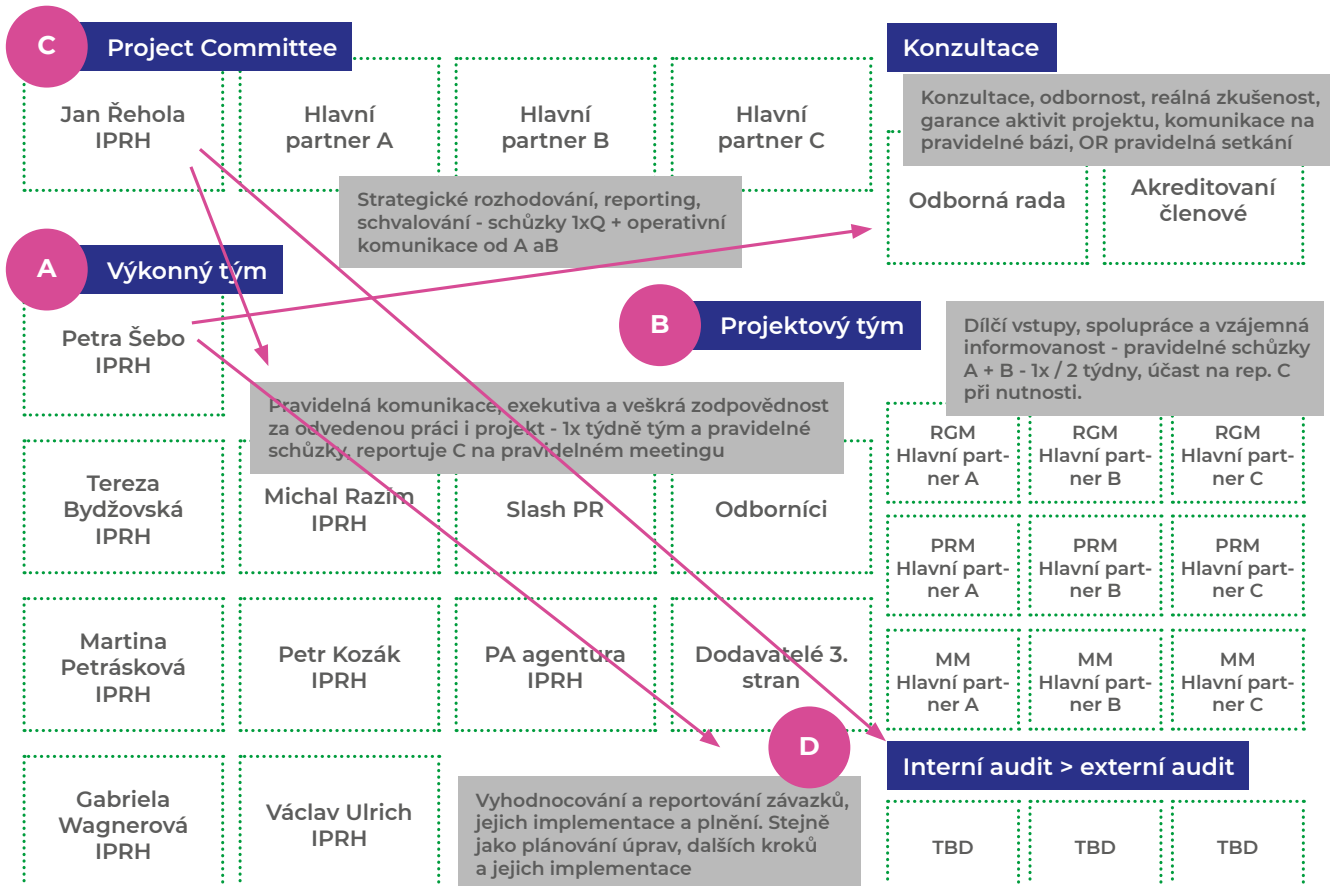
C Project Committee

Jan Řehola IPRH

Hlavní partner A

Hlavní partner B

Hlavní partner C

Konzultace

Konzultace, odbornost, reálná zkušenost, garance aktivit projektu, komunikace na pravidelné bázi, OR pravidelná setkání

Odborná rada

Akreditovaní členové

Strategické rozhodování, reporting, schvalování - schůzky 1xQ + operativní komunikace od A aB

A Výkonný tým

Petra Šebo IPRH

B Projektový tým

Dílčí vstupy, spolupráce a vzájemná informovanost - pravidelné schůzky A + B - 1x / 2 týdny, účast na rep. C při nutnosti.

Pravidelná komunikace, exekutiva a veškrá zodpovědnost za odvedenou práci i projekt - 1x týdně tým a pravidelné schůzky, reportuje C na pravidelném meetingu

RGM Hlavní partner A

RGM Hlavní partner B

RGM Hlavní partner C

Tereza Bydžovská IPRH

Michal Razim IPRH

Slash PR

Odborníci

PRM Hlavní partner A

PRM Hlavní partner B

PRM Hlavní partner C

Martina Petrásková IPRH

Petr Kozák IPRH

PA agentura IPRH

Dodavatelé 3. stran

MM Hlavní partner A

MM Hlavní partner B

MM Hlavní partner C

D

Interní audit > externí audit

Gabriela Wagnerová IPRH

Václav Ulrich IPRH

Vyhodnocování a reportování závazků, jejich implementace a plnění. Stejně jako plánování úprav, dalších kroků a jejich implementace

TBD

TBD

TBD